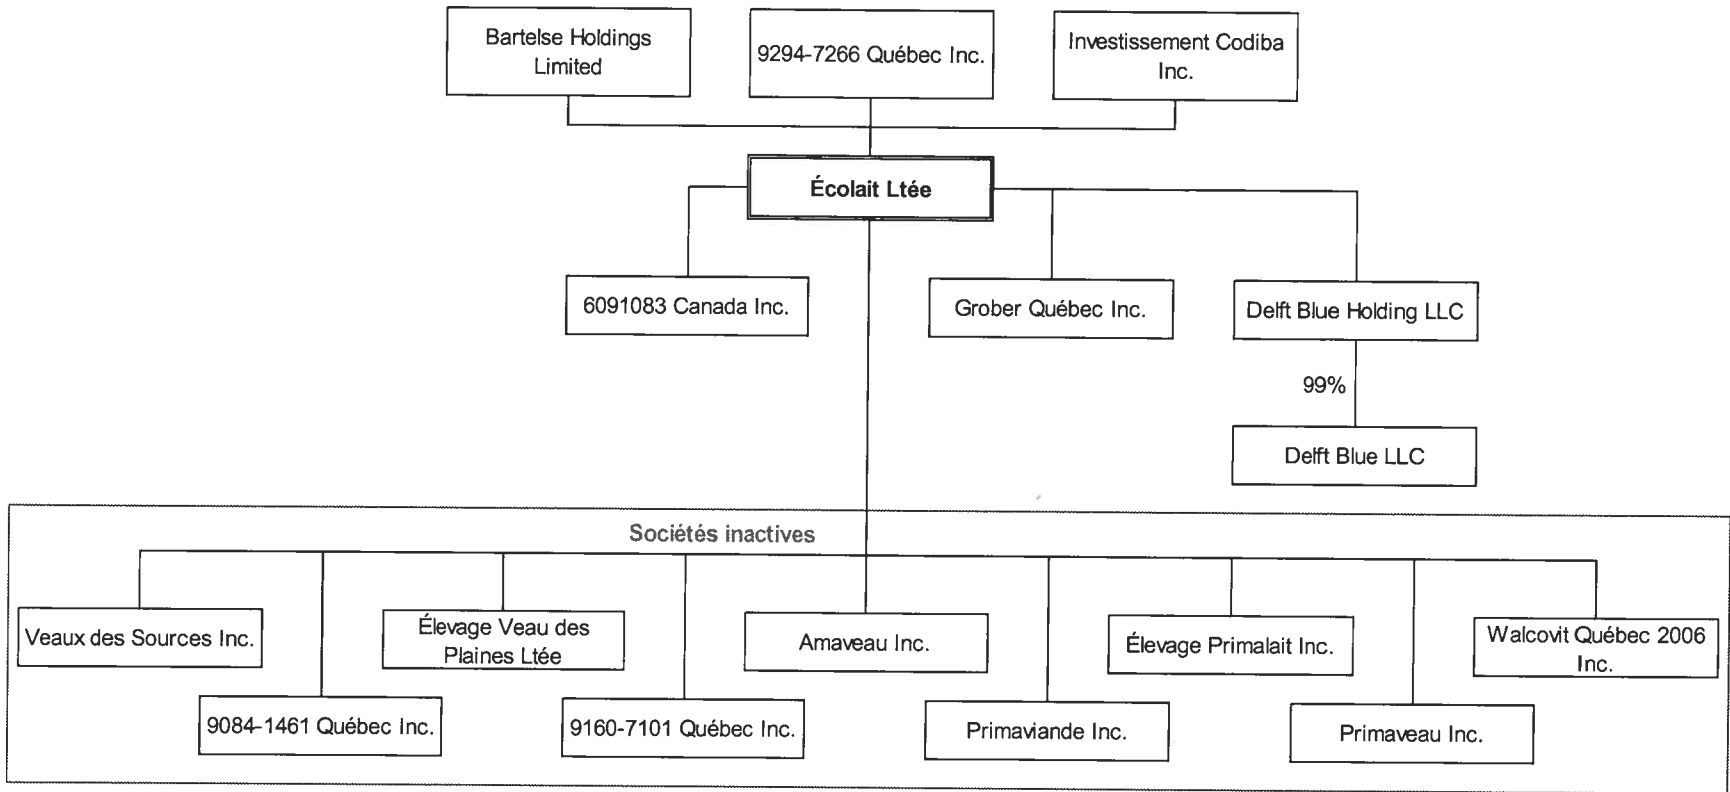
Bartelse Holdings Limited

9294-7266 Québec Inc.

Investissement Codiba Inc.

Écolait Ltée

6091083 Canada Inc.

Grober Québec Inc.

Delft Blue Holding LLC

99%

Delft Blue LLC

Sociétés inactives

Veaux des Sources Inc.

Élevage Veau des Plaines Ltée

Amaveau Inc.

Élevage Primalait Inc.

Walcovit Québec 2006 Inc.

9084-1461 Québec Inc.

9160-7101 Québec Inc.

Primaviande Inc.

Primaveau Inc.